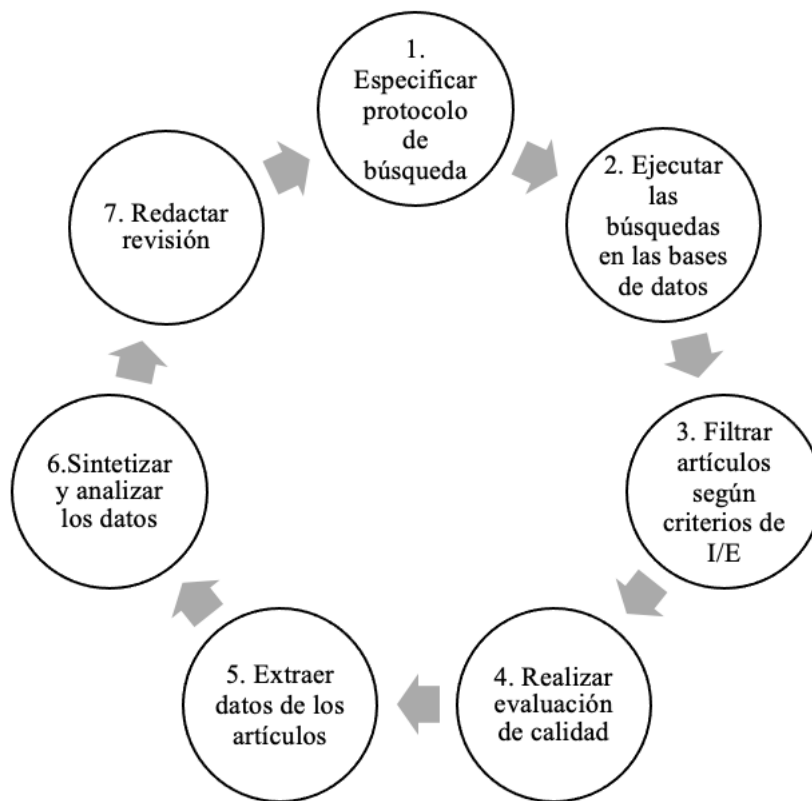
1. Especificar protocolo de búsqueda

2. Ejecutar las búsquedas en las bases de datos

3. Filtrar artículos según criterios de I/E

4. Realizar evaluación de calidad

5. Extraer datos de los artículos

6.Sintetizar y analizar los datos

7. Redactar revisión